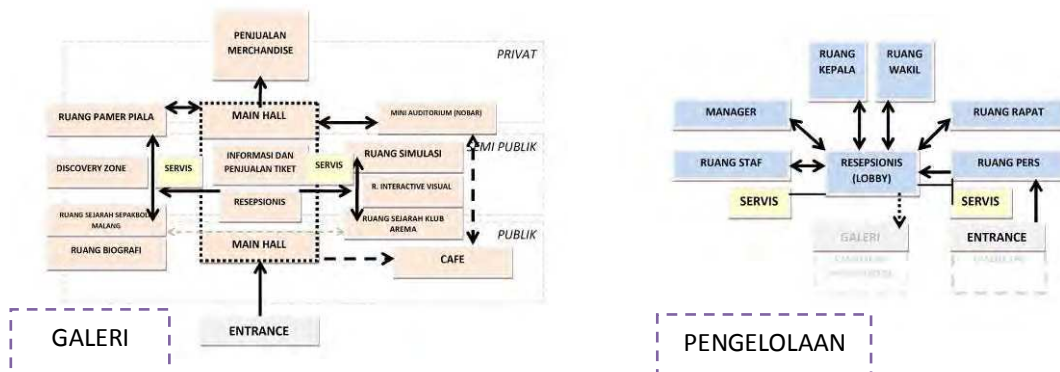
PENJUALAN MERCHANDISE

PRIVAT

RUANG PAMER PIALA

MAIN HALL

MINI AUDITORIUM (NOBAR)

SEMI PUBLIK

DISCOVERY ZONE

SERVIS

INFORMASI DAN PENJUALAN TIKET

SERVIS

RUANG SIMULASI

R. INTERACTIVE VISUAL

RESEPSIONIS

RUANG SEJARAH SEPAKBOLA MALANG

RUANG SEJARAH KLUB AREMA

PUBLIK

RUANG BIOGRAFI

MAIN HALL

CAFE

ENTRANCE

GALERI

RUANG KEPALA

RUANG WAKIL

MANAGER

RUANG RAPAT

RUANG STAF

RESEPSIONIS (LOBBY)

RUANG PERS

SERVIS

SERVIS

GALERI

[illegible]

ENTRANCE

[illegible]

PENGELOLAAN